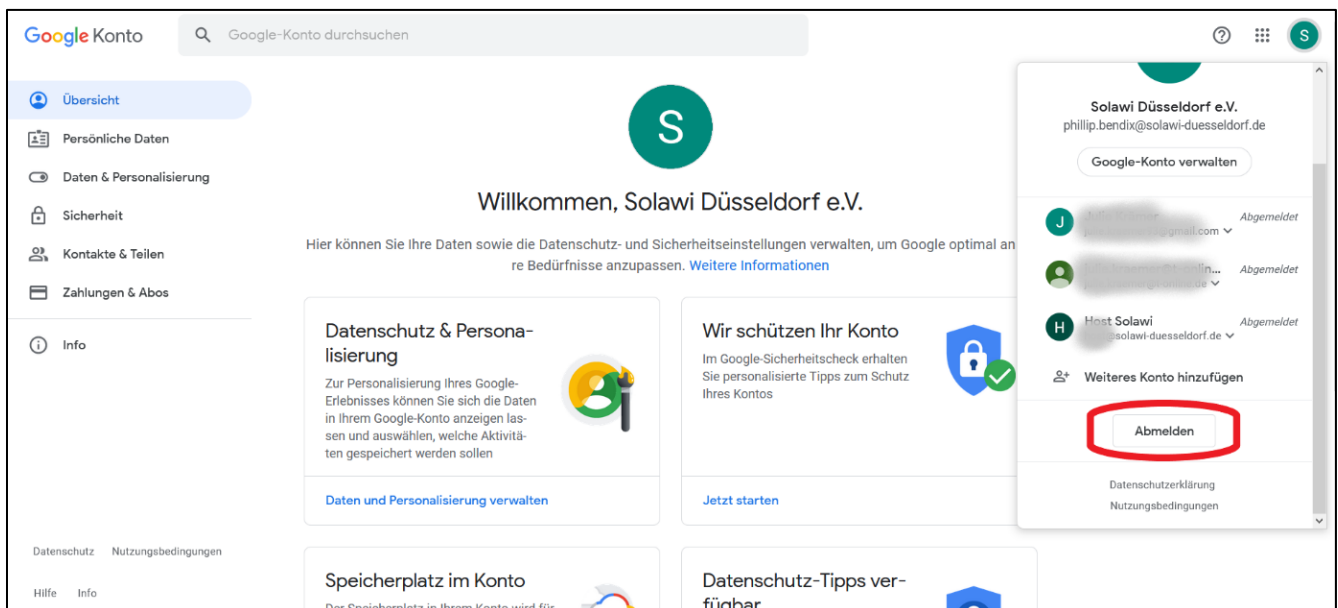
Google Konto

Google-Konto durchsuchen

S

Übersicht

Persönliche Daten

Daten & Personalisierung

Sicherheit

Kontakte & Teilen

Zahlungen & Abos

Info

S

Willkommen, Solawi Düsseldorf e.V.

Hier können Sie Ihre Daten sowie die Datenschutz- und Sicherheitseinstellungen verwalten, um Google optimal an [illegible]re Bedürfnisse anzupassen. Weitere Informationen

Datenschutz & Personalisierung

Zur Personalisierung Ihres Google-Erlebnisses können Sie sich die Daten in Ihrem Google-Konto anzeigen lassen und auswählen, welche Aktivitäten gespeichert werden sollen

Daten und Personalisierung verwalten

Wir schützen Ihr Konto

Im Google-Sicherheitscheck erhalten Sie personalisierte Tipps zum Schutz Ihres Kontos

Jetzt starten

Speicherplatz im Konto

Der Speicherplatz in Ihrem Konto wird für

Datenschutz-Tipps verfügbar

Datenschutz Nutzungsbedingungen

Hilfe Info

Solawi Düsseldorf e.V.

phillip.bendix@solawi-duesseldorf.de

Google-Konto verwalten

J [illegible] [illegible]@gmail.com Abgemeldet

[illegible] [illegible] Abgemeldet

H Host Solawi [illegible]solawi-duesseldorf.de Abgemeldet

Weiteres Konto hinzufügen

Abmelden

Datenschutzerklärung

Nutzungsbedingungen